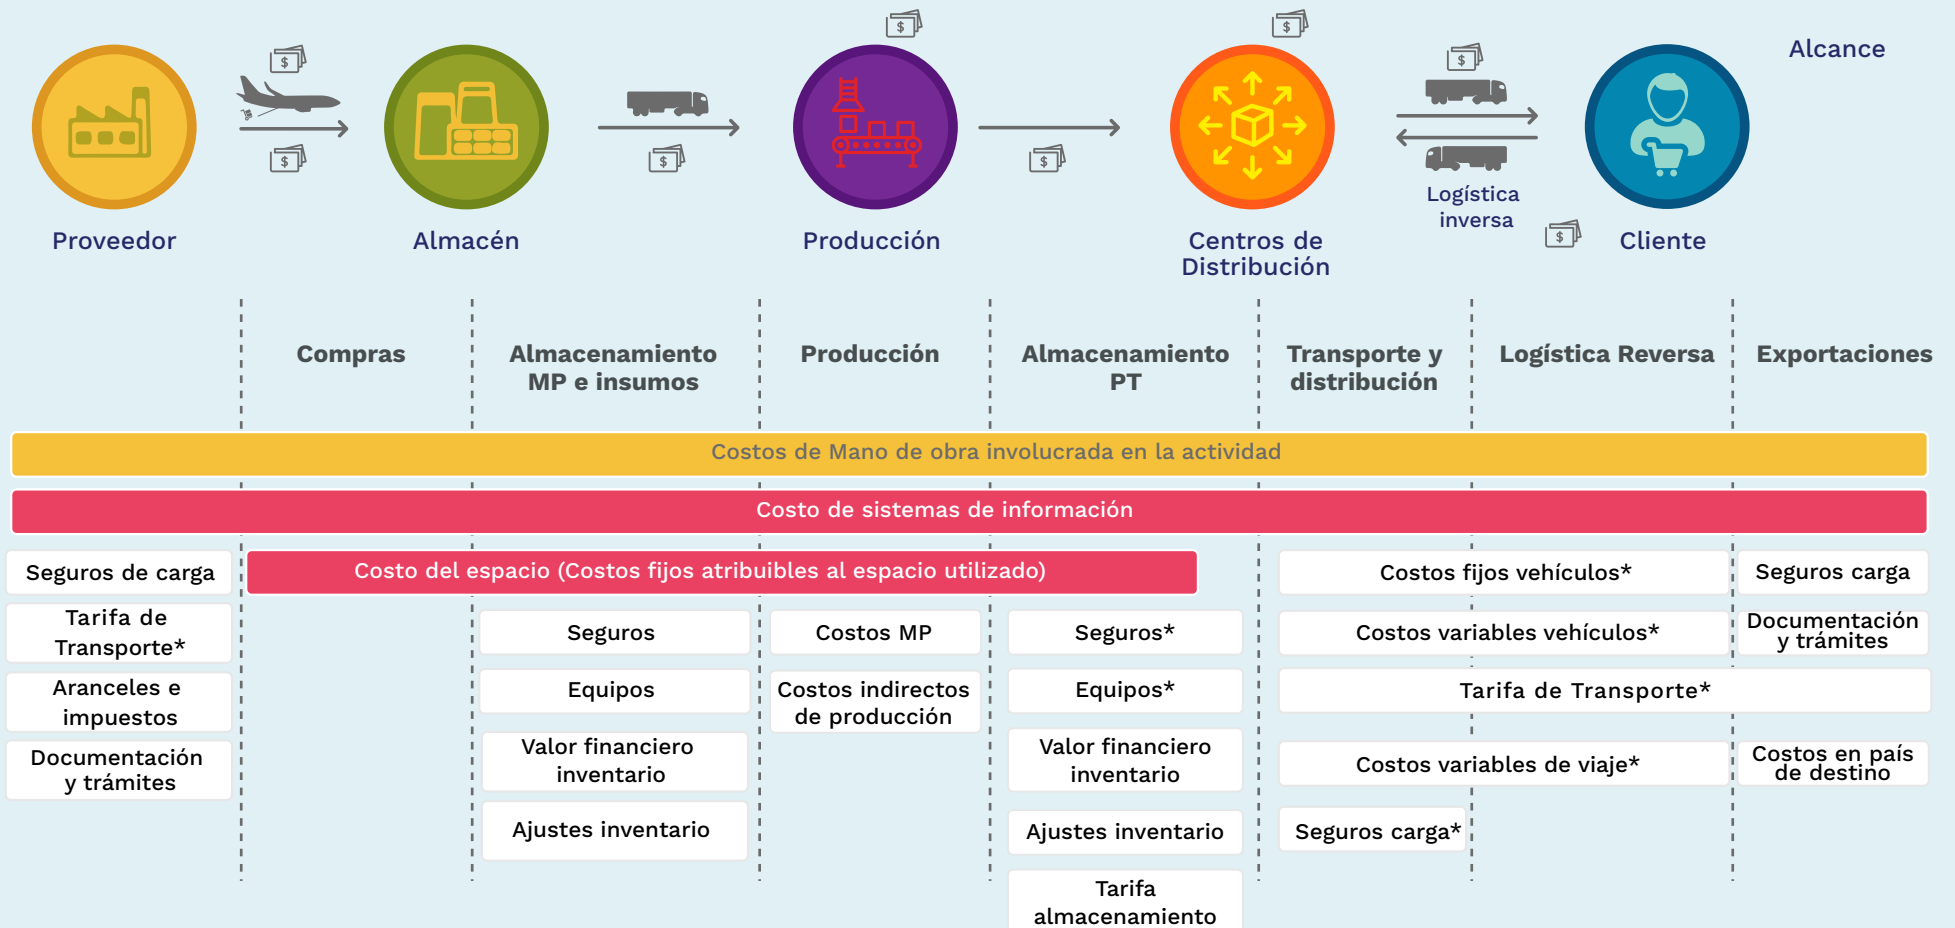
Alcance

$ $ $ $ $ $ $ $

Proveedor

Almacén

Producción

Centros de Distribución

Logística inversa

Cliente

Compras

Almacenamiento MP e insumos

Producción

Almacenamiento PT

Transporte y distribución

Logística Reversa

Exportaciones

Costos de Mano de obra involucrada en la actividad

Costo de sistemas de información

Seguros de carga

Costo del espacio (Costos fijos atribuibles al espacio utilizado)

Costos fijos vehículos*

Seguros carga

Tarifa de Transporte*

Seguros

Costos MP

Seguros*

Costos variables vehículos*

Documentación y trámites

Aranceles e impuestos

Equipos

Costos indirectos de producción

Equipos*

Tarifa de Transporte*

Documentación y trámites

Valor financiero inventario

Valor financiero inventario

Costos variables de viaje*

Costos en país de destino

Ajustes inventario

Ajustes inventario

Seguros carga*

Tarifa almacenamiento